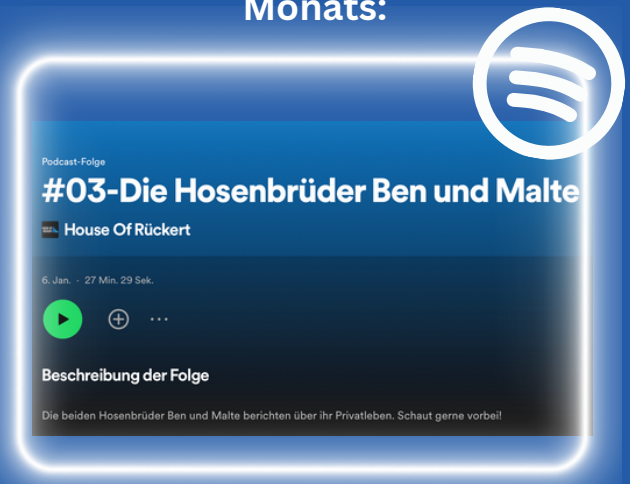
Monats:

Podcast-Folge

#03-Die Hosenbrüder Ben und Malte

House Of Rückert

6. Jan. · 27 Min. 29 Sek.

Beschreibung der Folge

Die beiden Hosenbrüder Ben und Malte berichten über ihr Privatleben. Schaut gerne vorbei!